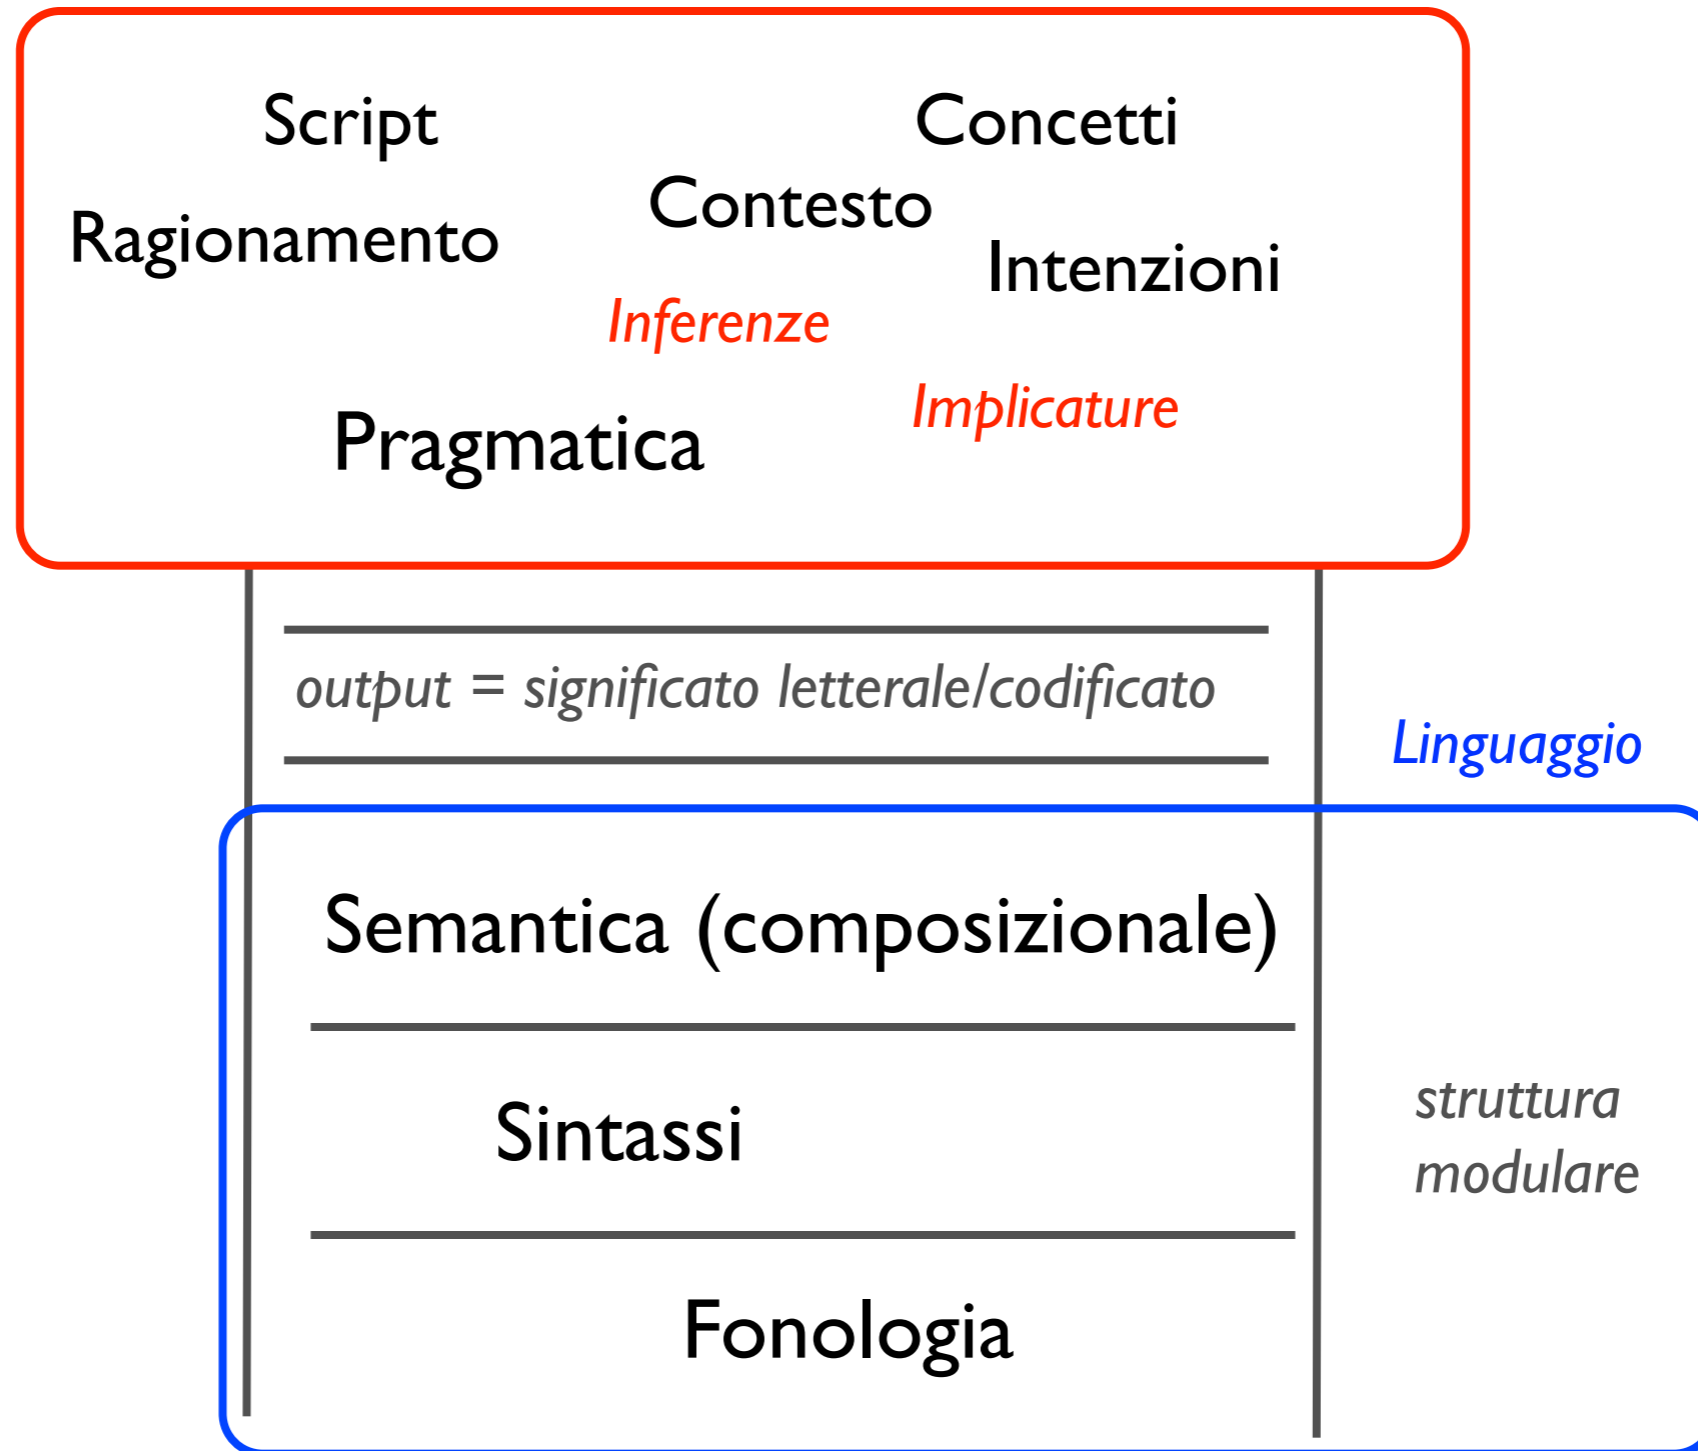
Script

Concetti

Contesto

Ragionamento

Intenzioni

Inferenze

Implicature

Pragmatica

output = significato letterale/codificato

Linguaggio

Semantica (composizionale)

Sintassi

struttura modulare

Fonologia